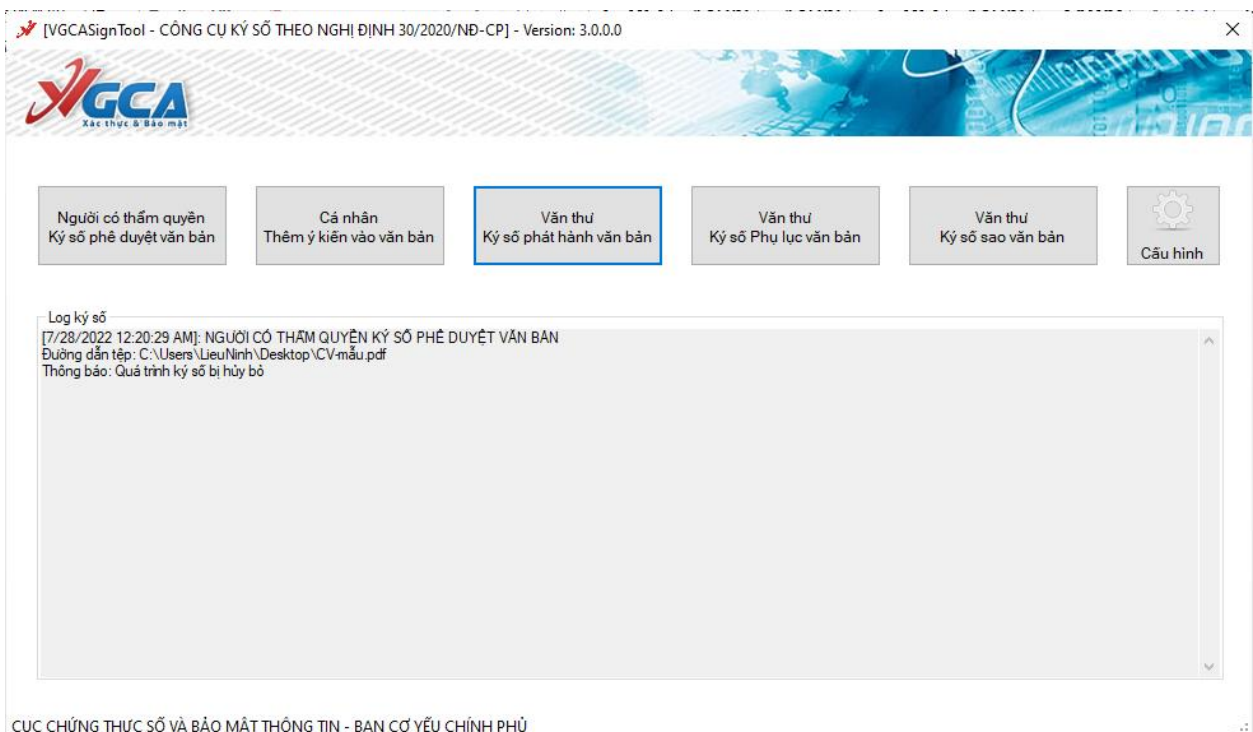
[VGCASignTool - CÔNG CỤ KÝ SỐ THEO NGHỊ ĐỊNH 30/2020/NĐ-CP] - Version: 3.0.0.0

VGCA
Xác thực & Bảo mật

Người có thẩm quyền
Ký số phê duyệt văn bản

Cá nhân
Thêm ý kiến vào văn bản

Văn thư
Ký số phát hành văn bản

Văn thư
Ký số Phụ lục văn bản

Văn thư
Ký số sao văn bản

Cấu hình

Log ký số
[7/28/2022 12:20:29 AM]: NGƯỜI CÓ THẨM QUYỀN KÝ SỐ PHÊ DUYỆT VĂN BẢN
Đường dẫn tệp: C:\Users\LieuNinh\Desktop\CV-mẫu.pdf
Thông báo: Quá trình ký số bị hủy bỏ

CỤC CHỨNG THỰC SỐ VÀ BẢO MẬT THÔNG TIN - BAN CƠ YẾU CHÍNH PHỦ